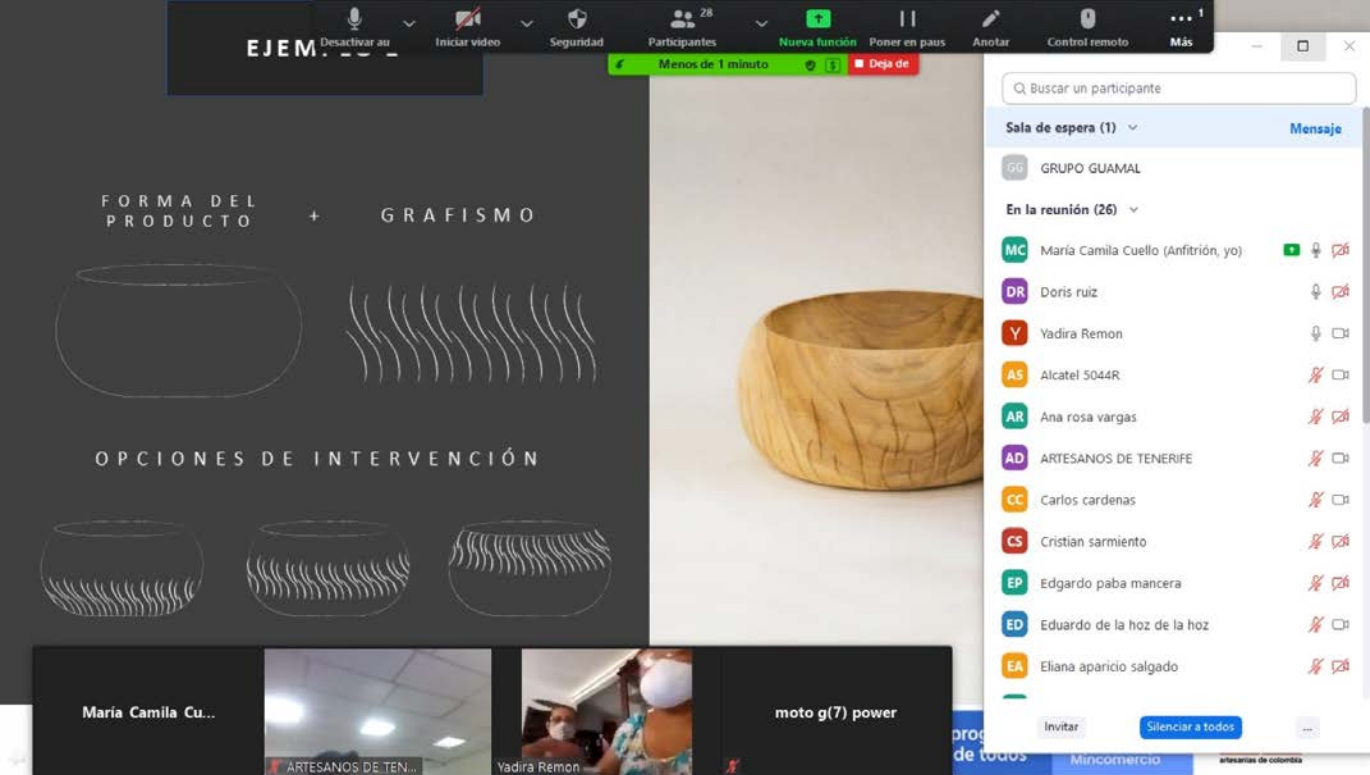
EJEM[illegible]

Desactivar au
Iniciar video
Seguridad
28
Participantes
Nueva función
Poner en paus
Anotar
Control remoto
1
Más

Menos de 1 minuto
Deja de

FORMA DEL PRODUCTO + GRAFISMO

OPCIONES DE INTERVENCIÓN

Buscar un participante

Sala de espera (1)
Mensaje
GG GRUPO GUAMAL

En la reunión (26)
MC María Camila Cuello (Anfitrión, yo)
DR Doris ruiz
Y Yadira Remon
AS Alcatel 5044R
AR Ana rosa vargas
AD ARTESANOS DE TENERIFE
CC Carlos cardenas
CS Cristian sarmiento
EP Edgardo paba mancera
ED Eduardo de la hoz de la hoz
EA Eliana aparicio salgado

Invitar
Silenciar a todos
...

María Camila Cu...
ARTESANOS DE TEN...
Yadira Remon
moto g(7) power

prog
de todos
Mincomercio
artesanías de colombia